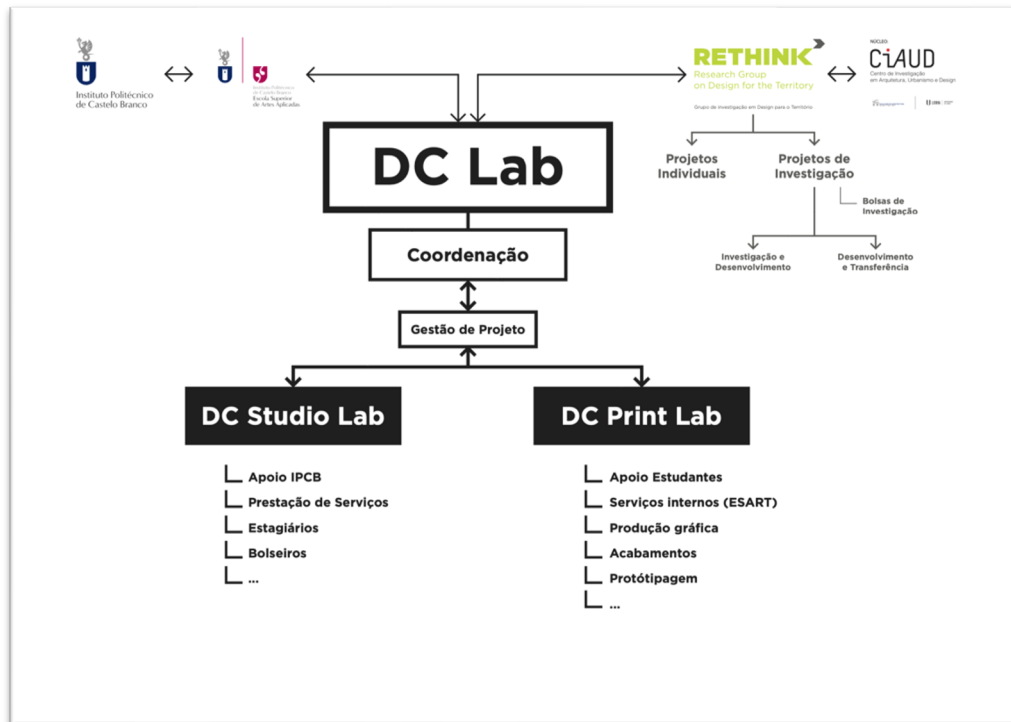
Instituto Politécnico de Castelo Branco

Instituto Politécnico de Castelo Branco
Escola Superior de Artes Aplicadas

RETHINK
Research Group on Design for the Territory

Grupo de Investigação em Design para o Território

NÚCLEO
CIAUD
Centro de Investigação em Arquitetura, Urbanismo e Design

DC Lab

Coordenação

Gestão de Projeto

DC Studio Lab

Apoio IPCB
Prestação de Serviços
Estagiários
Bolseiros
...

DC Print Lab

Apoio Estudantes
Serviços internos (ESART)
Produção gráfica
Acabamentos
Protótipagem
...

Projetos Individuais

Projetos de Investigação

Bolsas de Investigação

Investigação e Desenvolvimento

Desenvolvimento e Transferência